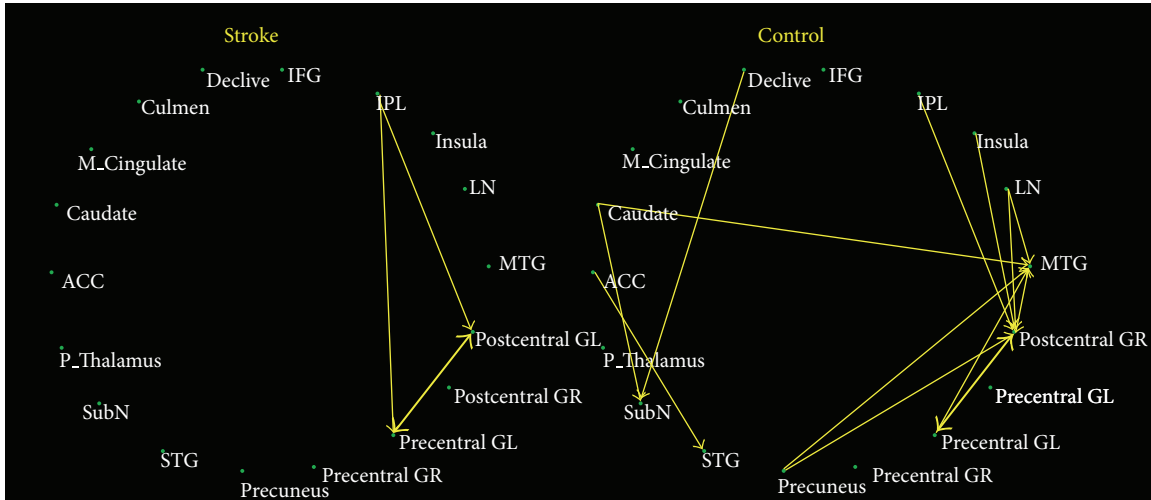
Stroke

Declive
IFG
Culmen
IPL
Insula
M_Cingulate
LN
Caudate
MTG
ACC
Postcentral GL
P_Thalamus
Postcentral GR
SubN
Precentral GL
STG
Precentral GR
Precuneus

Control

Declive
IFG
Culmen
IPL
M_Cingulate
Insula
LN
Caudate
MTG
ACC
Postcentral GR
P_Thalamus
Precentral GL
SubN
Precentral GL
STG
Precentral GR
Precuneus